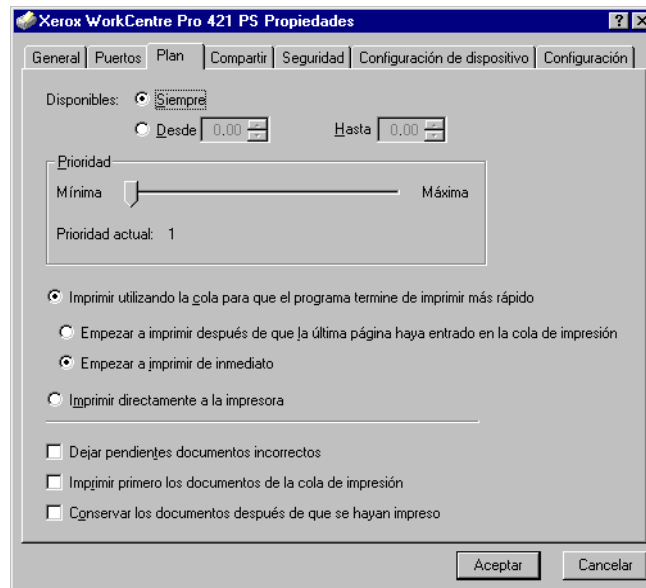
Xerox WorkCentre Pro 421 PS Propiedades

General | Puertos | Plan | Compartir | Seguridad | Configuración de dispositivo | Configuración

Disponibles: Siempre

Desde 0.00 Hasta 0.00

Prioridad

Mínima Máxima

Prioridad actual: 1

Imprimir utilizando la cola para que el programa termine de imprimir más rápido

Empezar a imprimir después de que la última página haya entrado en la cola de impresión

Empezar a imprimir de inmediato

Imprimir directamente a la impresora

Dejar pendientes documentos incorrectos

Imprimir primero los documentos de la cola de impresión

Conservar los documentos después de que se hayan impreso

Aceptar Cancelar